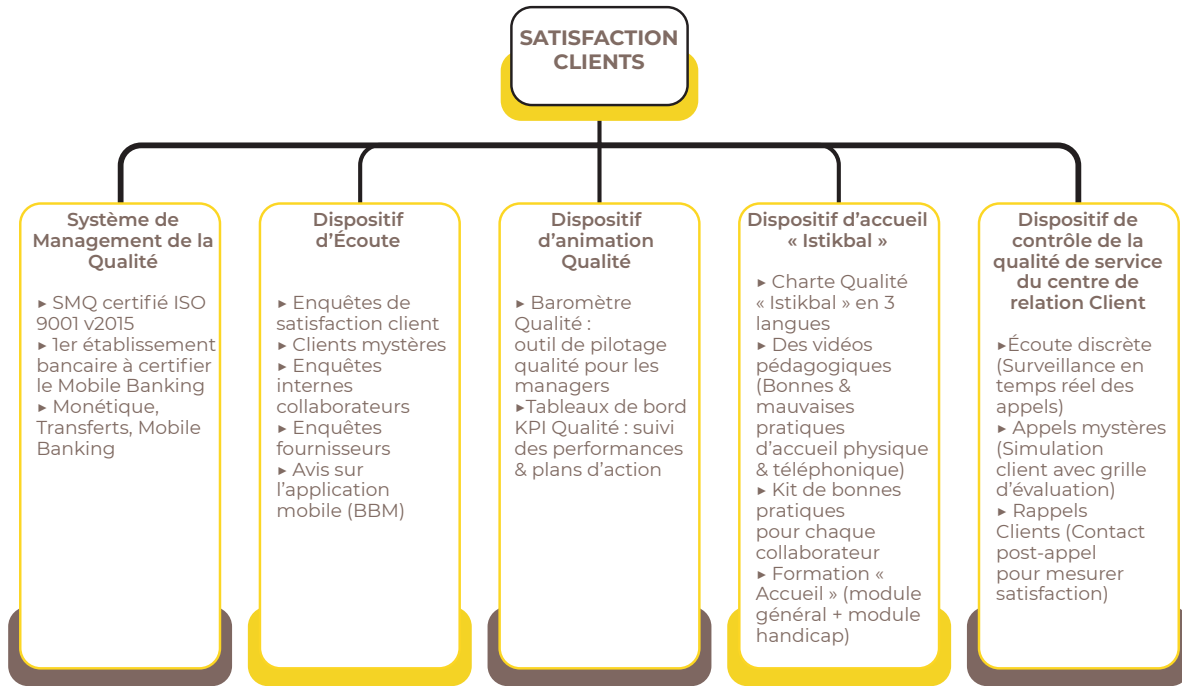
SATISFACTION CLIENTS

Système de Management de la Qualité

▸ SMQ certifié ISO 9001 v2015
▸ 1er établissement bancaire à certifier le Mobile Banking
▸ Monétique, Transferts, Mobile Banking

Dispositif d'Écoute

▸ Enquêtes de satisfaction client
▸ Clients mystères
▸ Enquêtes internes collaborateurs
▸ Enquêtes fournisseurs
▸ Avis sur l'application mobile (BBM)

Dispositif d'animation Qualité

▸ Baromètre Qualité : outil de pilotage qualité pour les managers
▸Tableaux de bord KPI Qualité : suivi des performances & plans d'action

Dispositif d'accueil « Istikbal »

▸ Charte Qualité « Istikbal » en 3 langues
▸ Des vidéos pédagogiques (Bonnes & mauvaises pratiques d'accueil physique & téléphonique)
▸ Kit de bonnes pratiques pour chaque collaborateur
▸ Formation « Accueil » (module général + module handicap)

Dispositif de contrôle de la qualité de service du centre de relation Client

▸Écoute discrète (Surveillance en temps réel des appels)
▸ Appels mystères (Simulation client avec grille d'évaluation)
▸ Rappels Clients (Contact post-appel pour mesurer satisfaction)